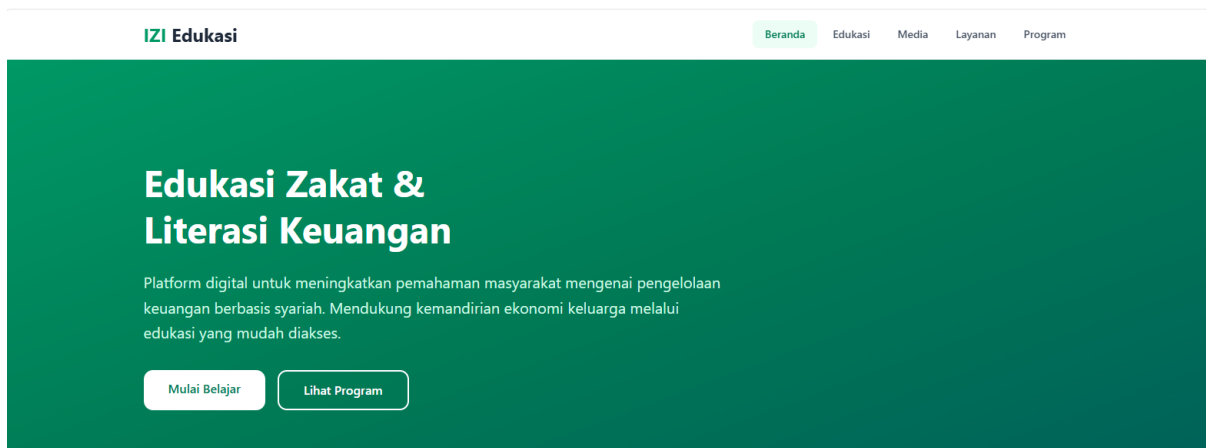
IZI Edukasi

Beranda Edukasi Media Layanan Program

Edukasi Zakat & Literasi Keuangan

Platform digital untuk meningkatkan pemahaman masyarakat mengenai pengelolaan keuangan berbasis syariah. Mendukung kemandirian ekonomi keluarga melalui edukasi yang mudah diakses.

Mulai Belajar

Lihat Program